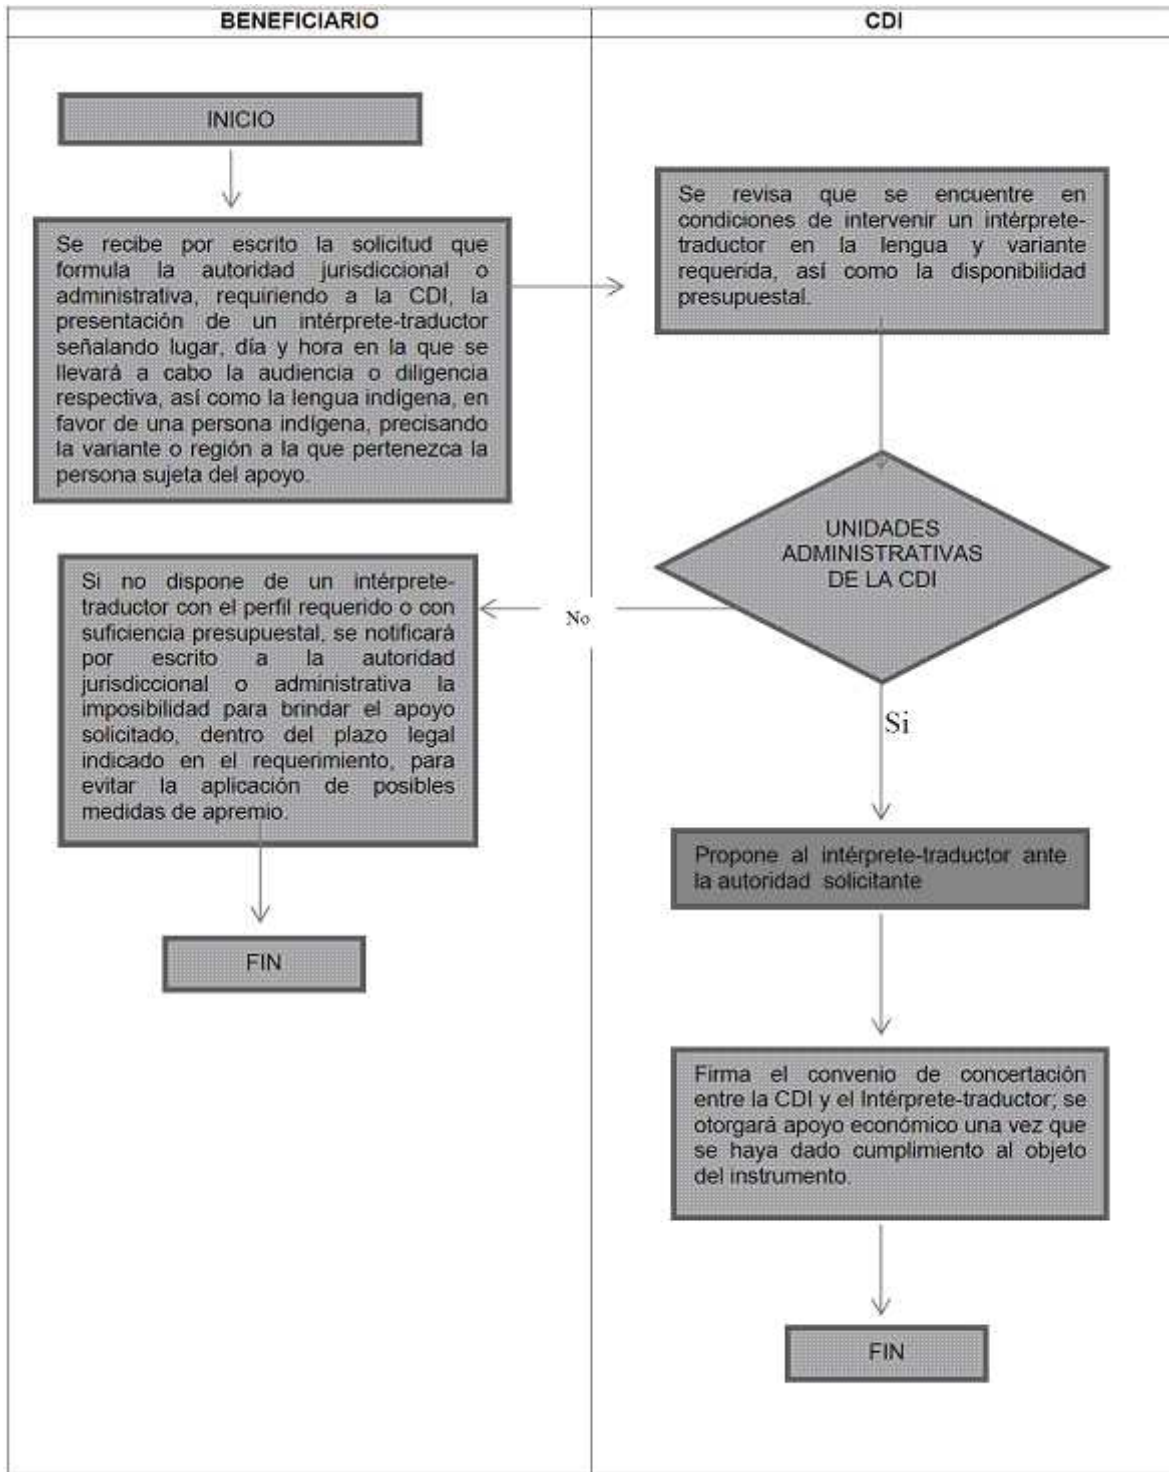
BENEFICIARIO

CDI

INICIO

Se recibe por escrito la solicitud que formula la autoridad jurisdiccional o administrativa, requiriendo a la CDI, la presentación de un intérprete-traductor señalando lugar, día y hora en la que se llevará a cabo la audiencia o diligencia respectiva, así como la lengua indígena, en favor de una persona indígena, precisando la variante o región a la que pertenezca la persona sujeta del apoyo.

Se revisa que se encuentre en condiciones de intervenir un intérprete-traductor en la lengua y variante requerida, así como la disponibilidad presupuestal.

UNIDADES ADMINISTRATIVAS DE LA CDI

No

Si no dispone de un intérprete-traductor con el perfil requerido o con suficiencia presupuestal, se notificará por escrito a la autoridad jurisdiccional o administrativa la imposibilidad para brindar el apoyo solicitado, dentro del plazo legal indicado en el requerimiento, para evitar la aplicación de posibles medidas de apremio.

Si

Propone al intérprete-traductor ante la autoridad solicitante

FIN

Firma el convenio de concertación entre la CDI y el Intérprete-traductor; se otorgará apoyo económico una vez que se haya dado cumplimiento al objeto del instrumento.

FIN